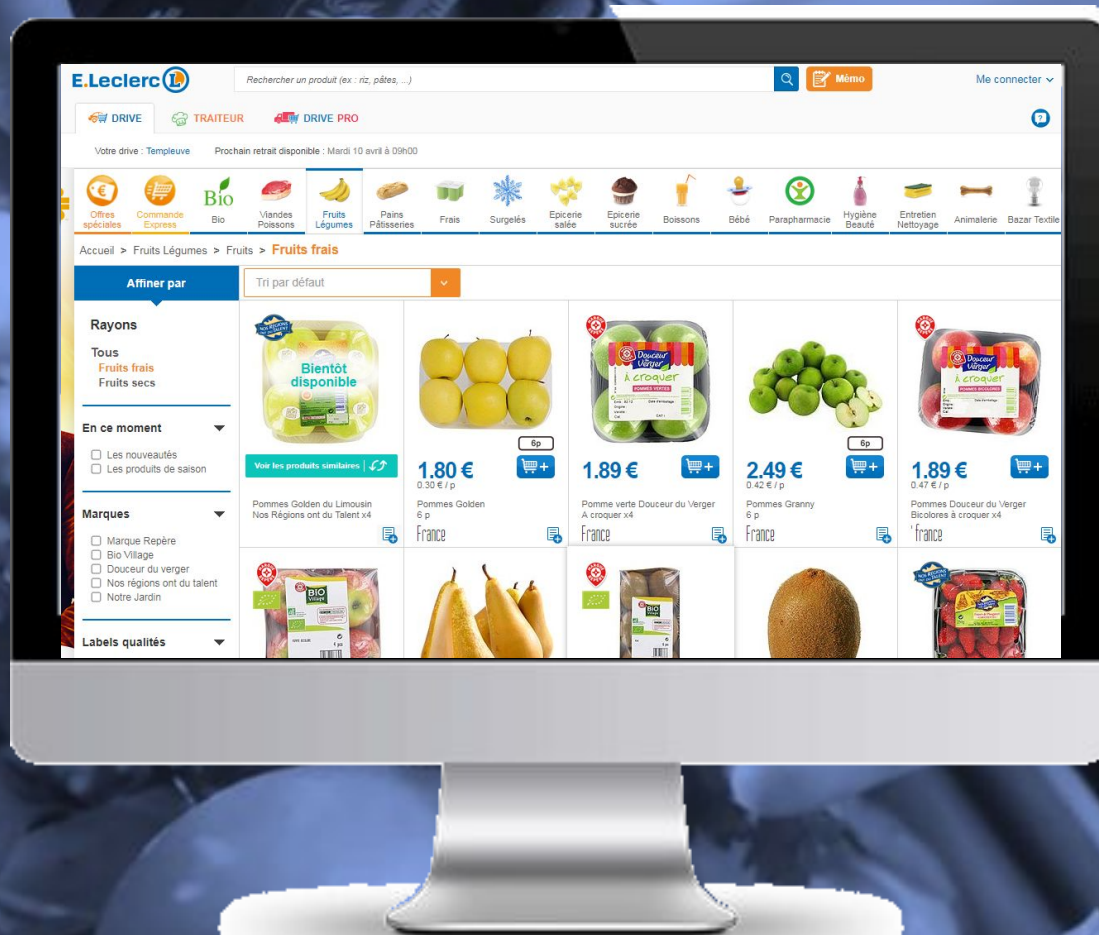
E.Leclerc

Rechercher un produit (ex : riz, pâtes, ...)

Mémo

Me connecter

DRIVE
TRAITEUR
DRIVE PRO

Votre drive : Templeuve
Prochain retrait disponible : Mardi 10 avril à 09h00

Offres spéciales
Commande Express
Bio
Viandes Poissons
Fruits Légumes
Pains Pâtisseries
Frais
Surgelés
Epicerie salée
Epicerie sucrée
Boissons
Bébé
Parapharmacie
Hygiène Beauté
Entretien Nettoyage
Animalerie
Bazar Textile

Accueil > Fruits Légumes > Fruits > Fruits frais

Affiner par

Tri par défaut

Rayons
Tous
Fruits frais
Fruits secs

En ce moment
Les nouveautés
Les produits de saison

Marques
Marque Repère
Bio Village
Douceur du verger
Nos régions ont du talent
Notre Jardin

Labels qualités

Bientôt disponible
Voir les produits similaires
Pommes Golden du Limousin Nos Régions ont du Talent x4

6p
1.80 €
0.30 € / p
Pommes Golden
6 p
France

Douceur du Verger
À croquer
1.89 €
Pomme verte Douceur du Verger A croquer x4
France

6p
2.49 €
0.42 € / p
Pommes Granny
6 p
France

Douceur du Verger
À croquer
1.89 €
0.47 € / p
Pommes Douceur du Verger Bicolores à croquer x4
France

BIO
BIO